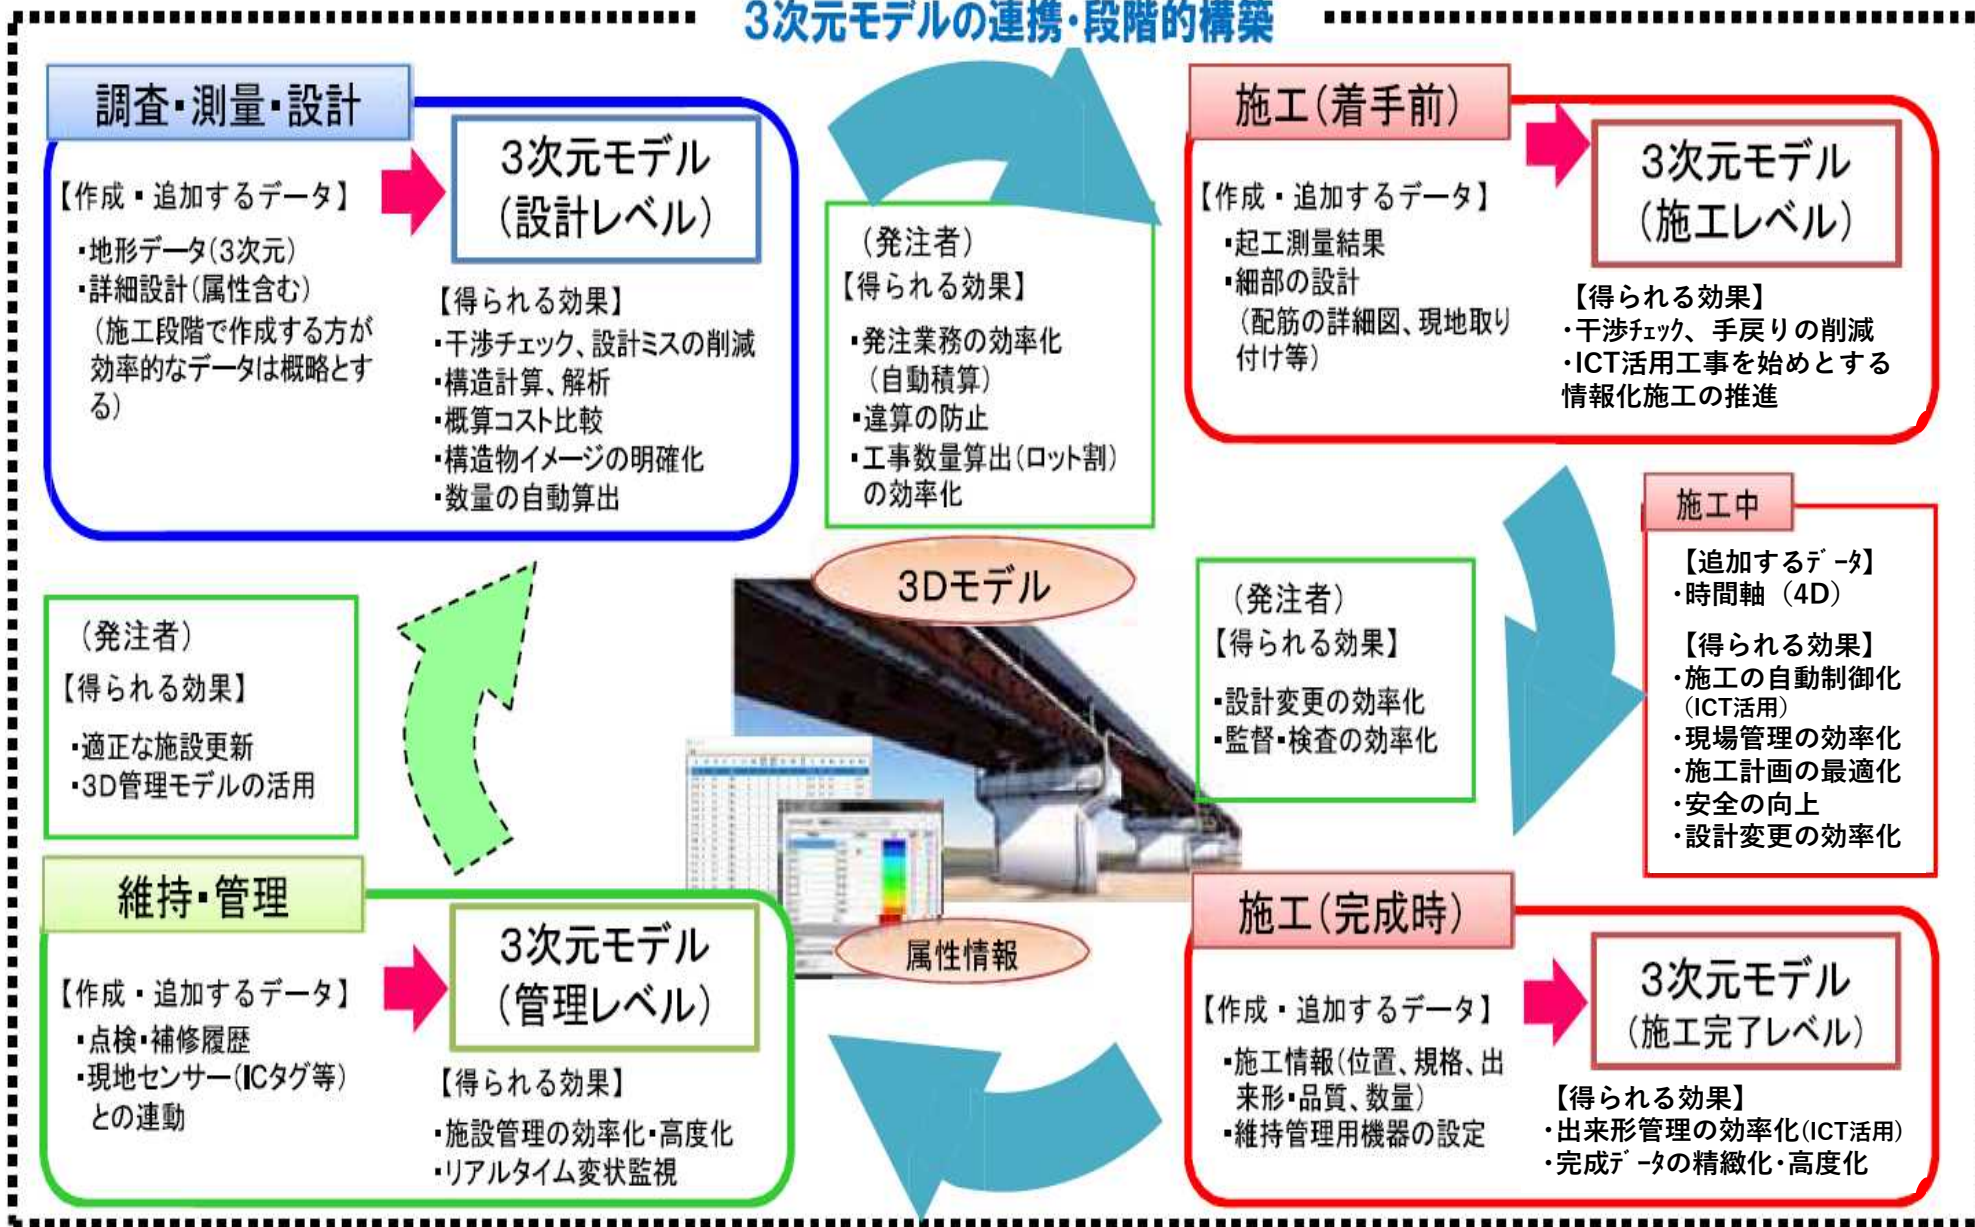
3次元モデルの連携・段階的構築

調査・測量・設計

【作成・追加するデータ】
・地形データ(3次元)
・詳細設計(属性含む)
(施工段階で作成する方が効率的なデータは概略とする)

3次元モデル
(設計レベル)

【得られる効果】
・干渉チェック、設計ミスの削減
・構造計算、解析
・概算コスト比較
・構造物イメージの明確化
・数量の自動算出

(発注者)
【得られる効果】
・発注業務の効率化
(自動積算)
・違算の防止
・工事数量算出(ロット割)の効率化

施工(着手前)

【作成・追加するデータ】
・起工測量結果
・細部の設計
(配筋の詳細図、現地取り付け等)

3次元モデル
(施工レベル)

【得られる効果】
・干渉チェック、手戻りの削減
・ICT活用工事を始めとする情報化施工の推進

施工中

【追加するデータ】
・時間軸 (4D)

【得られる効果】
・施工の自動制御化
(ICT活用)
・現場管理の効率化
・施工計画の最適化
・安全の向上
・設計変更の効率化

3Dモデル

(発注者)
【得られる効果】
・適正な施設更新
・3D管理モデルの活用

(発注者)
【得られる効果】
・設計変更の効率化
・監督・検査の効率化

属性情報

維持・管理

【作成・追加するデータ】
・点検・補修履歴
・現地センサー(ICタグ等)との連動

3次元モデル
(管理レベル)

【得られる効果】
・施設管理の効率化・高度化
・リアルタイム変状監視

施工(完成時)

【作成・追加するデータ】
・施工情報(位置、規格、出来形・品質、数量)
・維持管理用機器の設定

3次元モデル
(施工完了レベル)

【得られる効果】
・出来形管理の効率化(ICT活用)
・完成データの精緻化・高度化